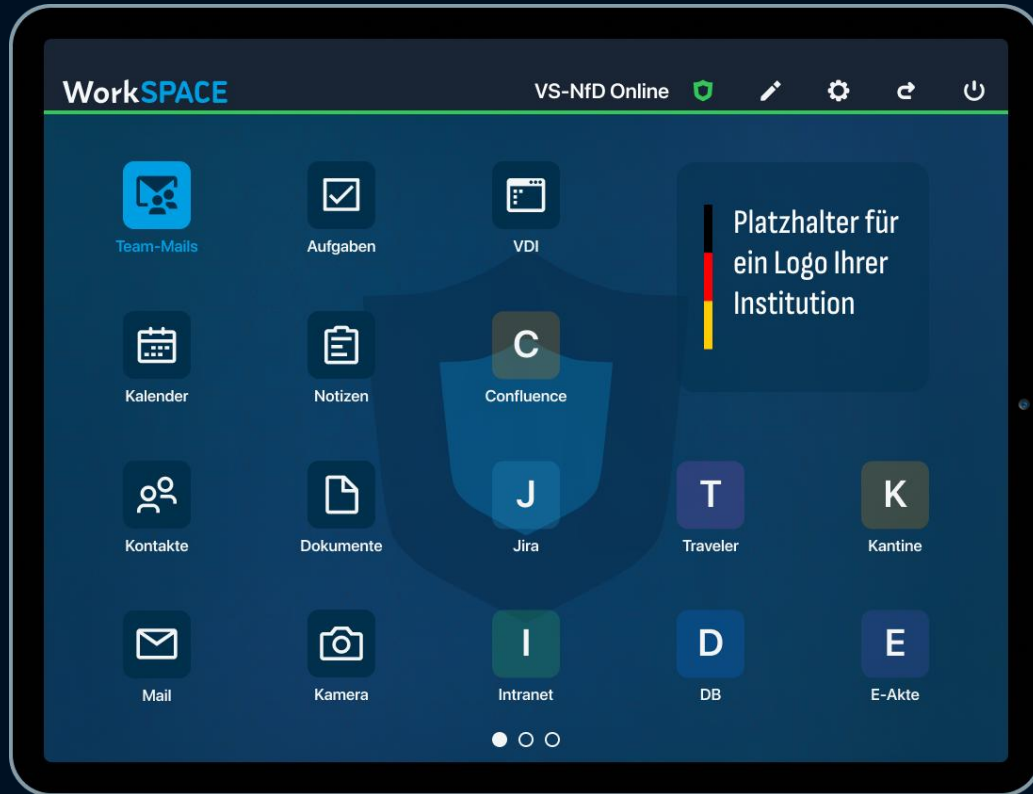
WorkSPACE

VS-NfD Online

Team-Mails

Aufgaben

VDI

Platzhalter für ein Logo Ihrer Institution

Kalender

Notizen

C
Confluence

Kontakte

Dokumente

J
Jira

T
Traveler

K
Kantine

Mail

Kamera

I
Intranet

D
DB

E
E-Akte